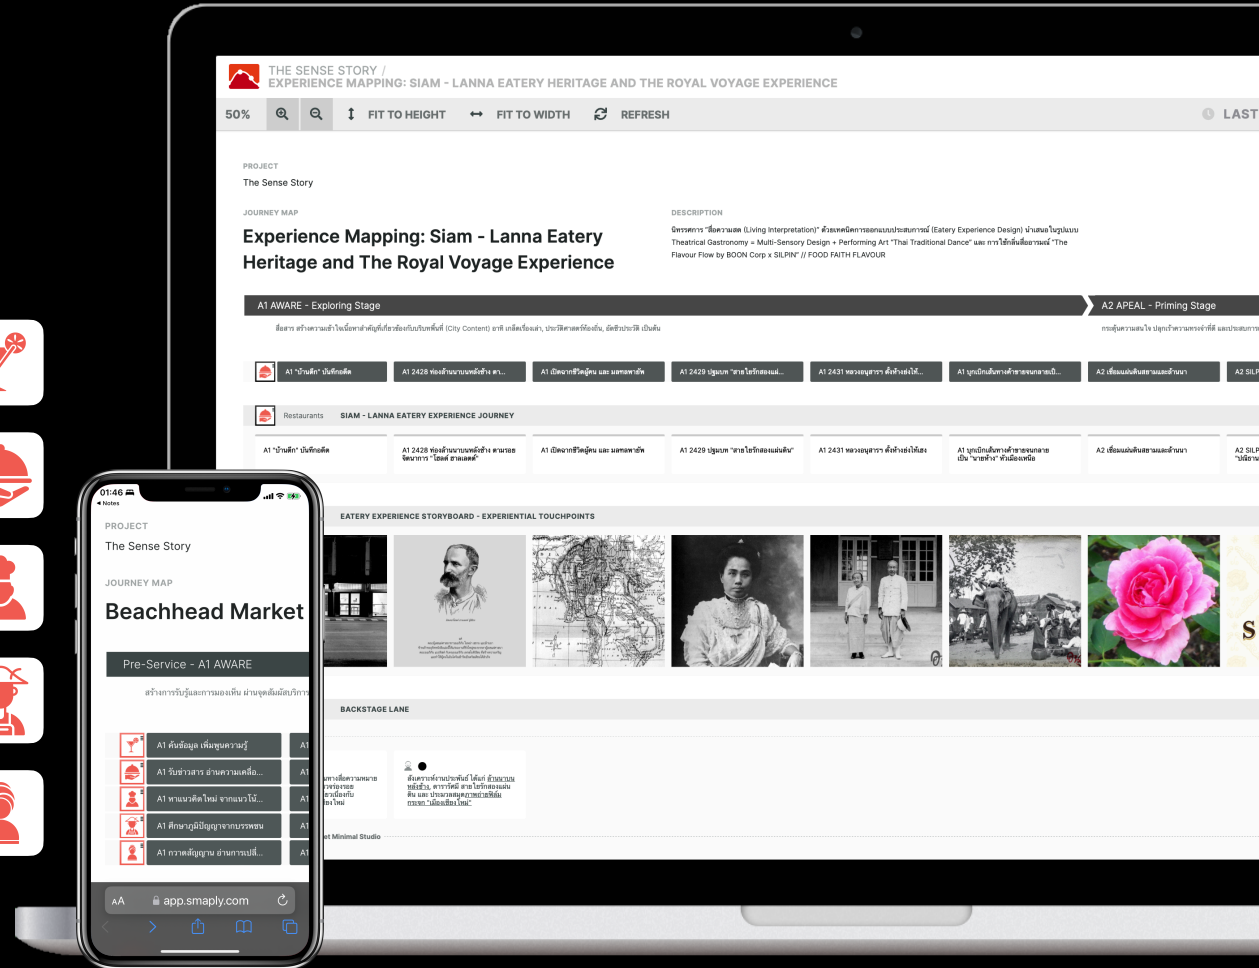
THE SENSE STORY /
EXPERIENCE MAPPING: SIAM - LANNA EATERY HERITAGE AND THE ROYAL VOYAGE EXPERIENCE

50%
FIT TO HEIGHT
FIT TO WIDTH
REFRESH
LAST

PROJECT
The Sense Story

JOURNEY MAP
Experience Mapping: Siam - Lanna Eatery Heritage and The Royal Voyage Experience

DESCRIPTION
นิทรรศการ "สื่อความสด (Living Interpretation)" ด้วยเทคนิคการออกแบบประสบการณ์ (Eatery Experience Design) นำเสนอในรูปแบบ Theatrical Gastronomy = Multi-Sensory Design + Performing Art "Thai Traditional Dance" และ การใช้กลิ่นสื่ออารมณ์ "The Flavour Flow by BOON Corp x SILPIN" // FOOD FAITH FLAVOUR

A1 AWARE - Exploring Stage
A2 APEAL - Priming Stage

สื่อสาร สร้างความเข้าใจเนื้อหาสำคัญที่เกี่ยวข้องกับบริบทพื้นที่ (City Content) อาทิ เกล็ดเรื่องเล่า, ประวัติศาสตร์ท้องถิ่น, อัตชีวประวัติ เป็นต้น
กระตุ้นความสนใจ ปลุกเร้าความทรงจำที่ดี และประสบการ

A1 "บ้านตึก" บันทึกอดีต
A1 2428 ท่องล้านนาบนหลังช้าง ตา...
A1 เปิดฉากชีวิตผู้คน และ มลทลพาณิช
A1 2429 ปฐมบท "สายใยรักสองแผ่...
A1 2431 หลวงอนุสารฯ ตั้งห้างย่งไฮ้...
A1 บุกเบิกเส้นทางค้าขายจนกลายเป็...
A2 เชื่อมแผ่นดินสยามและล้านนา
A2 SILP

Restaurants
SIAM - LANNA EATERY EXPERIENCE JOURNEY

A1 "บ้านตึก" บันทึกอดีต
A1 2428 ท่องล้านนาบนหลังช้าง ตามรอย จัดนาการ "โฮลต์ ฮาลเลตต์"
A1 เปิดฉากชีวิตผู้คน และ มลทลพาณิช
A1 2429 ปฐมบท "สายใยรักสองแผ่นดิน"
A1 2431 หลวงอนุสารฯ ตั้งห้างย่งไฮ้เฮง
A1 บุกเบิกเส้นทางค้าขายจนกลาย เป็น "นายห้าง" หัวเมืองเหนือ
A2 เชื่อมแผ่นดินสยามและล้านนา
A2 SILP "ปลีบาน

EATERY EXPERIENCE STORYBOARD - EXPERIENTIAL TOUCHPOINTS

BACKSTAGE LANE

สังเคราะห์งานประพันธ์ ได้แก่ ล่านนาบนหลังช้าง, ดาราวัดมี สายใยรักสองแผ่นดิน และ ประมวลสมุดภาพถ่ายพิพิธ กระจก "เมืองเชียงใหม่"

t Minimal Studio

01:46
Notes
PROJECT
The Sense Story
JOURNEY MAP
Beachhead Market
Pre-Service - A1 AWARE
สร้างการรับรู้และการมองเห็น ผ่านจุดสัมผัสบริการ
A1 ค้นข้อมูล เพิ่มพูนความรู้
A1 รับข่าวสาร อ่านความเคลื่อ...
A1 หาแนวคิดใหม่ จากแนวโน้...
A1 ศึกษาภูมิปัญญาจากบรรพชน
A1 กวาดสัญญาณ อ่านการเปลี่...
AA
app.smaply.com